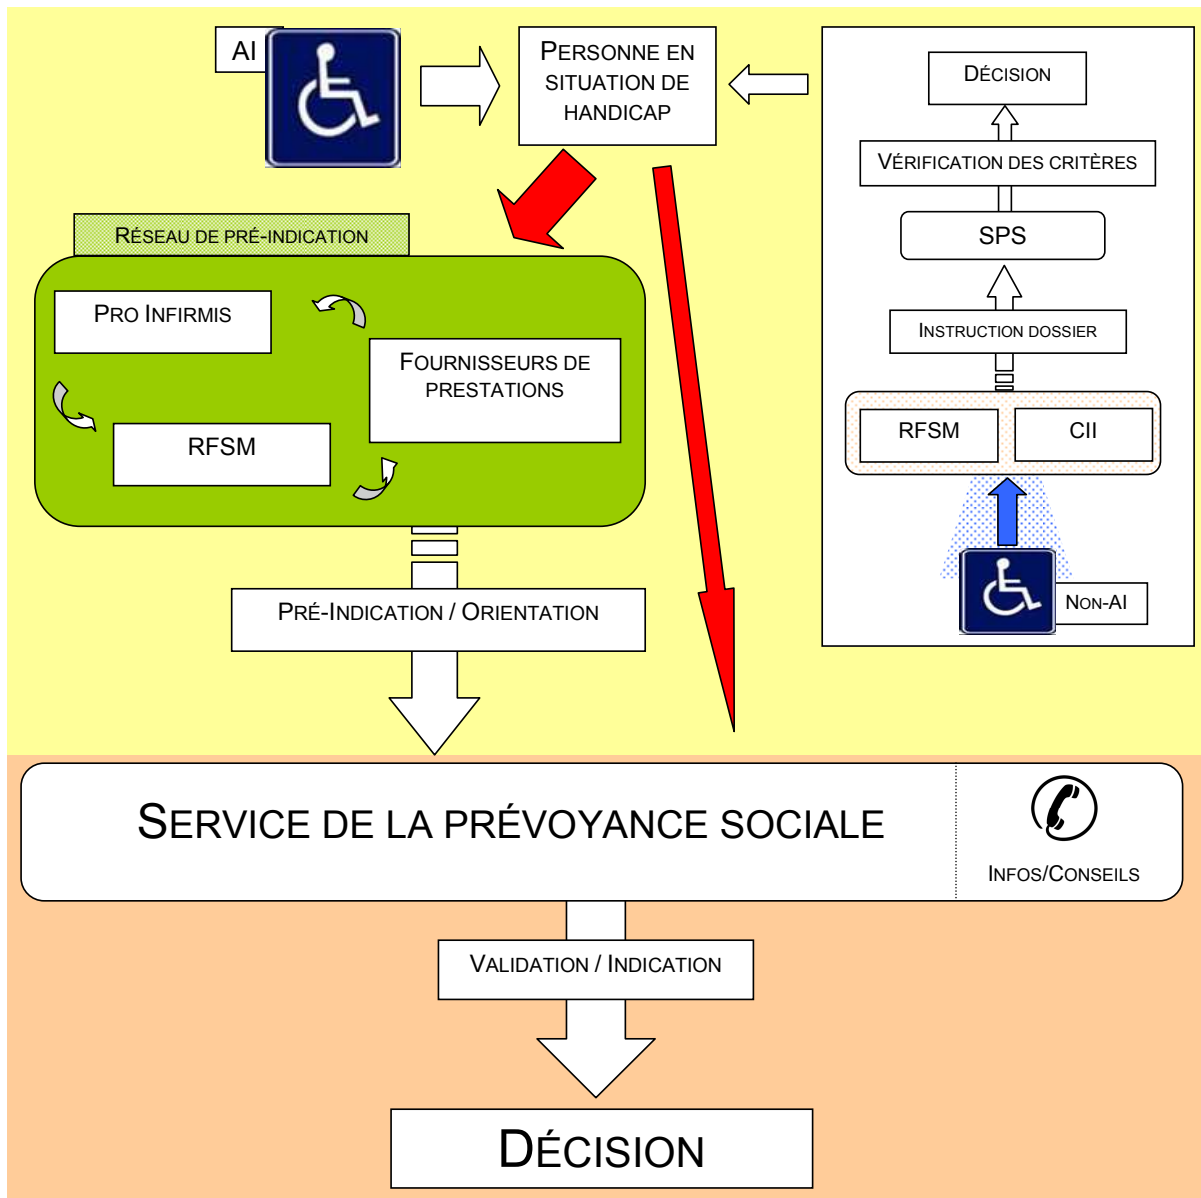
AI

PERSONNE EN SITUATION DE HANDICAP

DÉCISION

VÉRIFICATION DES CRITÈRES

SPS

INSTRUCTION DOSSIER

RFSM

CII

NON-AI

RÉSEAU DE PRÉ-INDICATION

PRO INFIRMIS

FOURNISSEURS DE PRESTATIONS

RFSM

PRÉ-INDICATION / ORIENTATION

SERVICE DE LA PRÉVOYANCE SOCIALE

INFOS/CONSEILS

VALIDATION / INDICATION

DÉCISION